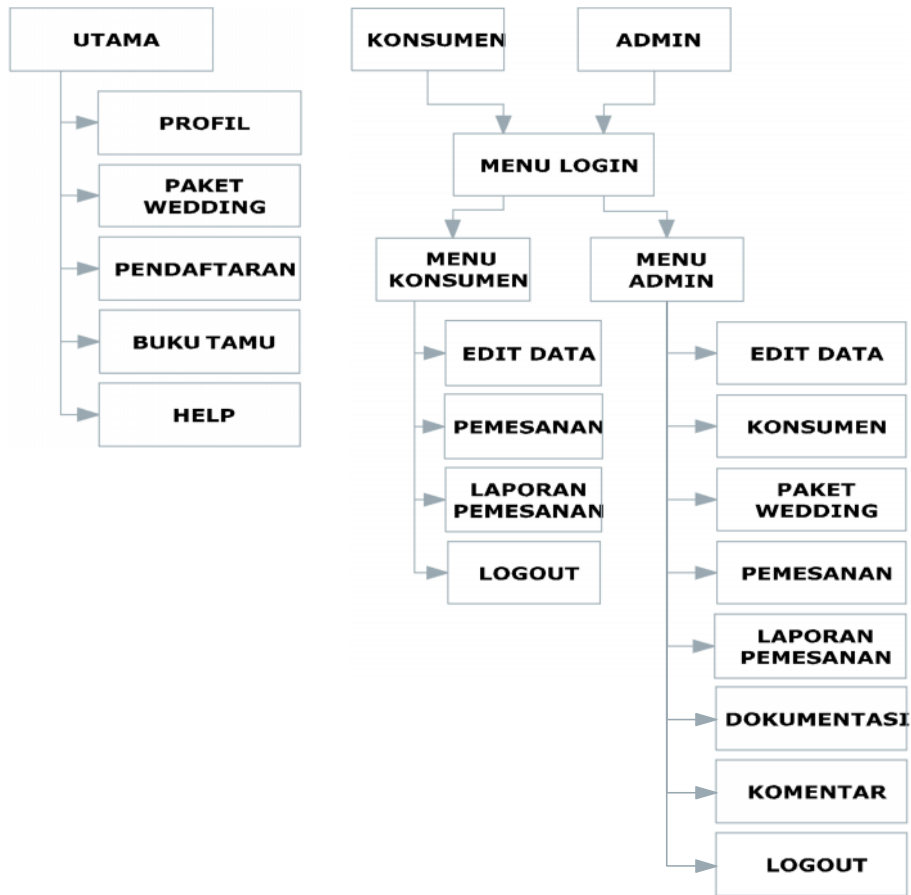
UTAMA

PROFIL

PAKET WEDDING

PENDAFTARAN

BUKU TAMU

HELP

KONSUMEN

ADMIN

MENU LOGIN

MENU KONSUMEN

MENU ADMIN

EDIT DATA

PEMESANAN

LAPORAN PEMESANAN

LOGOUT

EDIT DATA

KONSUMEN

PAKET WEDDING

PEMESANAN

LAPORAN PEMESANAN

DOKUMENTASI

KOMENTAR

LOGOUT